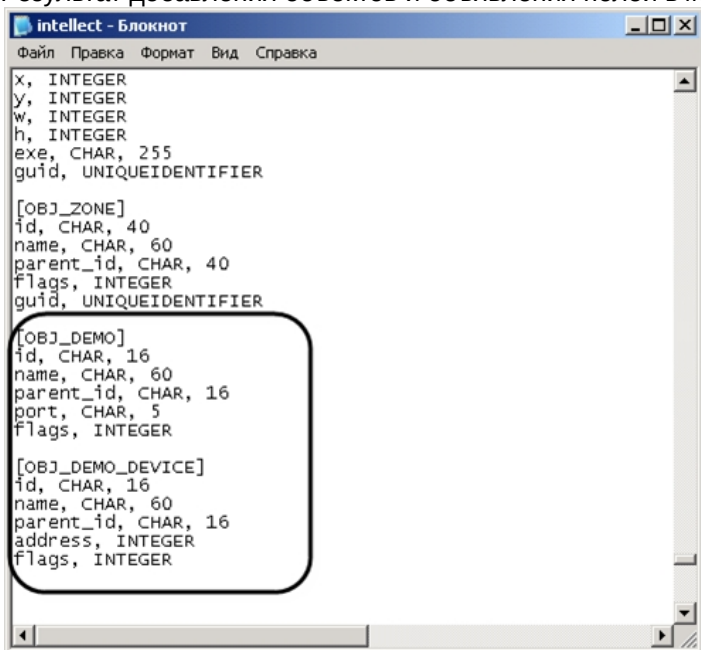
intellect - Блокнот

Файл Правка Формат Вид Справка

x, INTEGER
y, INTEGER
w, INTEGER
h, INTEGER
exe, CHAR, 255
guid, UNIQUEIDENTIFIER

[OBJ_ZONE]
id, CHAR, 40
name, CHAR, 60
parent_id, CHAR, 40
flags, INTEGER
guid, UNIQUEIDENTIFIER

[OBJ_DEMO]
id, CHAR, 16
name, CHAR, 60
parent_id, CHAR, 16
port, CHAR, 5
flags, INTEGER

[OBJ_DEMO_DEVICE]
id, CHAR, 16
name, CHAR, 60
parent_id, CHAR, 16
address, INTEGER
flags, INTEGER